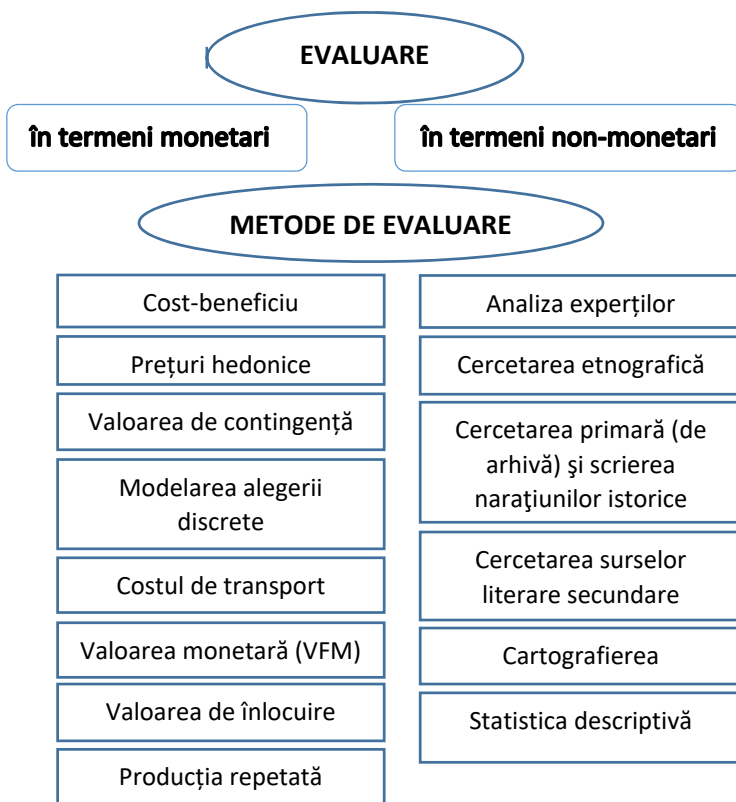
EVALUARE

în termeni monetari

în termeni non-monetari

METODE DE EVALUARE

Cost-beneficiu

Prețuri hedonice

Valoarea de contingență

Modelarea alegerii discrete

Costul de transport

Valoarea monetară (VFM)

Valoarea de înlocuire

Producția repetată

Analiza experților

Cercetarea etnografică

Cercetarea primară (de arhivă) şi scrierea naraţiunilor istorice

Cercetarea surselor literare secundare

Cartografierea

Statistica descriptivă